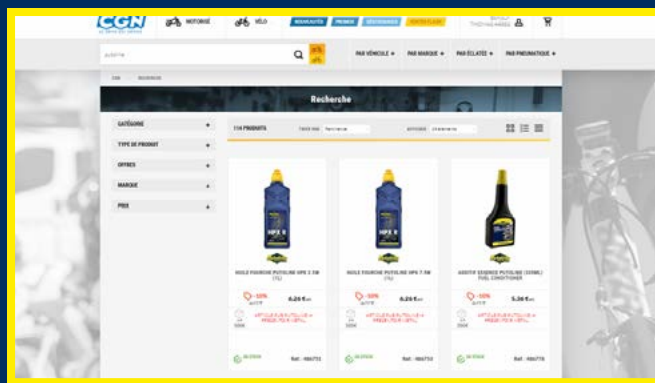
CGN

MOTORISÉ

VÉLO

NOUVEAUTÉS

PROMOS

DÉSTOCKAGE

VENTES FLASH

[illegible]

PAR VÉHICULE +

PAR MARQUE +

PAR ÉCLATÉS +

PAR PNEUMATIQUE +

Recherche

CATÉGORIE +

TYPE DE PRODUIT +

OFFRES +

MARQUE +

PRIX +

114 PRODUITS

TRIER PAR Pertinence

AFFICHER

HUILE FOURCHE PUTOLINE HPX 2.5W (1L)

-10%

6,26 €

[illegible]

EN STOCK

Réf. : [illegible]

HUILE FOURCHE PUTOLINE HPX 7.5W (1L)

-10%

6,26 €

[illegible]

EN STOCK

Réf. : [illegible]

ADDITIF ESSENCE PUTOLINE (500ML) FUEL CONDITIONER

-10%

5,36 €

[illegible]

EN STOCK

Réf. : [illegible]